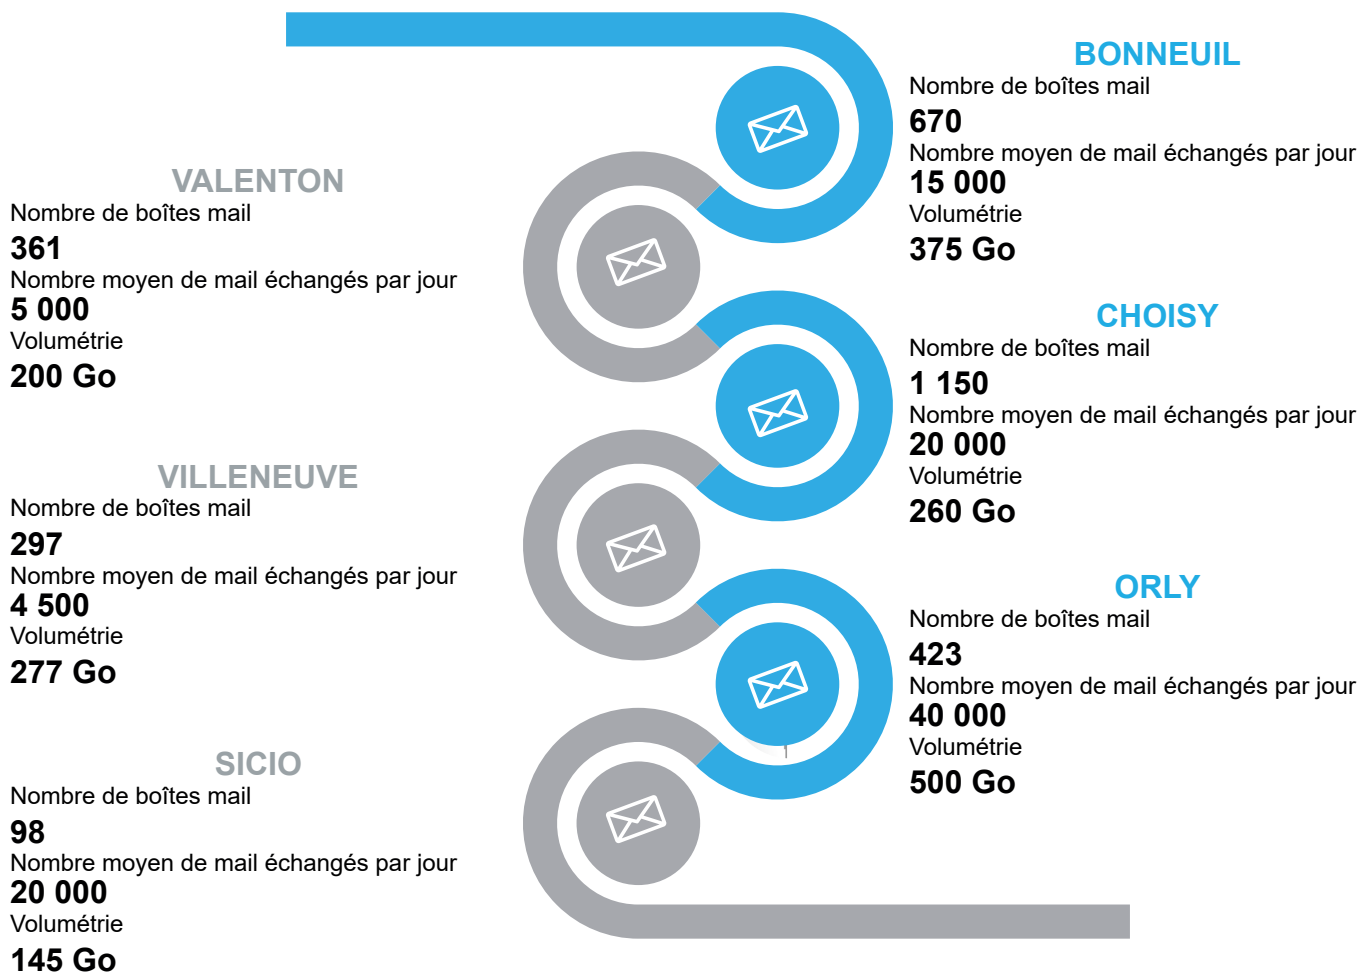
BONNEUIL
Nombre de boîtes mail
670
Nombre moyen de mail échangés par jour
15 000
Volumétrie
375 Go

VALENTON
Nombre de boîtes mail
361
Nombre moyen de mail échangés par jour
5 000
Volumétrie
200 Go

CHOISY
Nombre de boîtes mail
1 150
Nombre moyen de mail échangés par jour
20 000
Volumétrie
260 Go

VILLENEUVE
Nombre de boîtes mail
297
Nombre moyen de mail échangés par jour
4 500
Volumétrie
277 Go

ORLY
Nombre de boîtes mail
423
Nombre moyen de mail échangés par jour
40 000
Volumétrie
500 Go

SICIO
Nombre de boîtes mail
98
Nombre moyen de mail échangés par jour
20 000
Volumétrie
145 Go